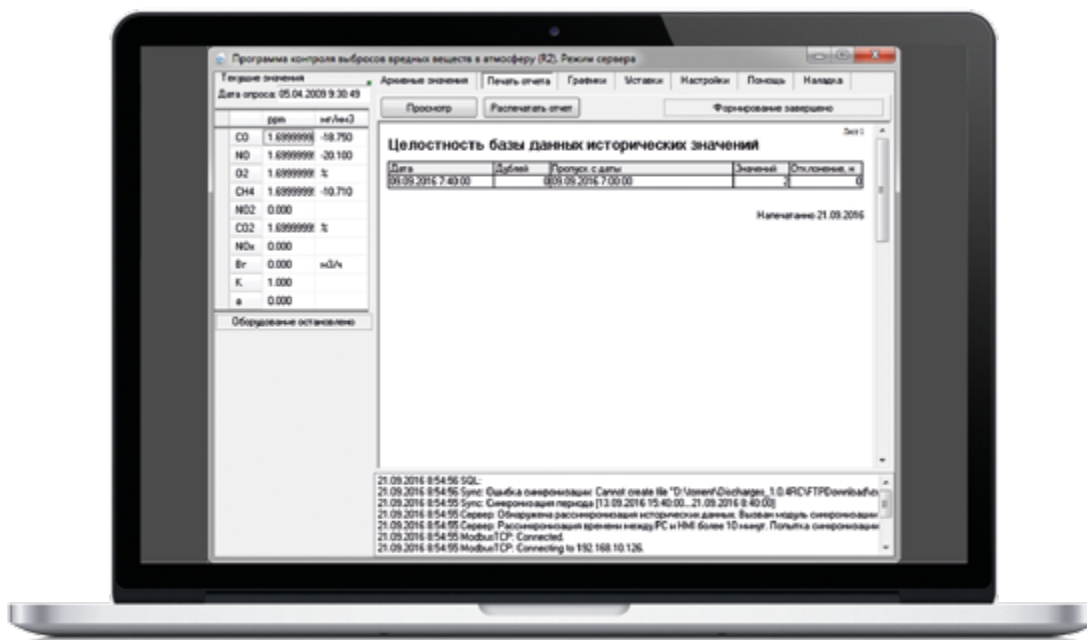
Программа контроля выбросов вредных веществ в атмосферу (R2). Режим сервера

Текущие значения
Дата опроса: 05.04.2009 9:30:49

| | ppm | мг/нм3 |
|---|---|---|
| CO | 1.6999999 | -19.750 |
| NO | 1.6999999 | -20.100 |
| O2 | 1.6999999 | % |
| CH4 | 1.6999999 | -10.710 |
| NO2 | 0.000 | |
| CO2 | 1.6999999 | % |
| NOx | 0.000 | |
| Br | 0.000 | м3/ч |
| K | 1.000 | |
| a | 0.000 | |

Оборудование остановлено

Архивные значения | Печать отчета | Графики | Уставки | Настройки | Помощь | Наладка

Просмотр | Распечатать отчет | Формирование завершено

Лист 1

Целостность базы данных исторических значений

| Дата | Дублей | Пропуск с даты | Значений | Отклонение, н |
|---|---|---|---|---|
| 09.09.2016 7:40:00 | 0 | 09.09.2016 7:00:00 | 2 | 0 |

Напечатано 21.09.2016

21.09.2016 8:54:56 SQL:
21.09.2016 8:54:56 Sync: Ошибка синхронизации: Cannot create file "D:\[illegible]\Discharges_1.0.4RC\FTPDownload\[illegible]
21.09.2016 8:54:55 Sync: Синхронизация периода [13.09.2016 15:40:00...21.09.2016 8:40:00]
21.09.2016 8:54:55 Сервер: Обнаружена рассинхронизация исторических данных. Вызван модуль синхронизации
21.09.2016 8:54:55 Сервер: Рассинхронизация времени между PC и HMI более 10 минут. Попытка синхронизации
21.09.2016 8:54:55 ModbusTCP: Connected.
21.09.2016 8:54:55 ModbusTCP: Connecting to 192.168.10.126.